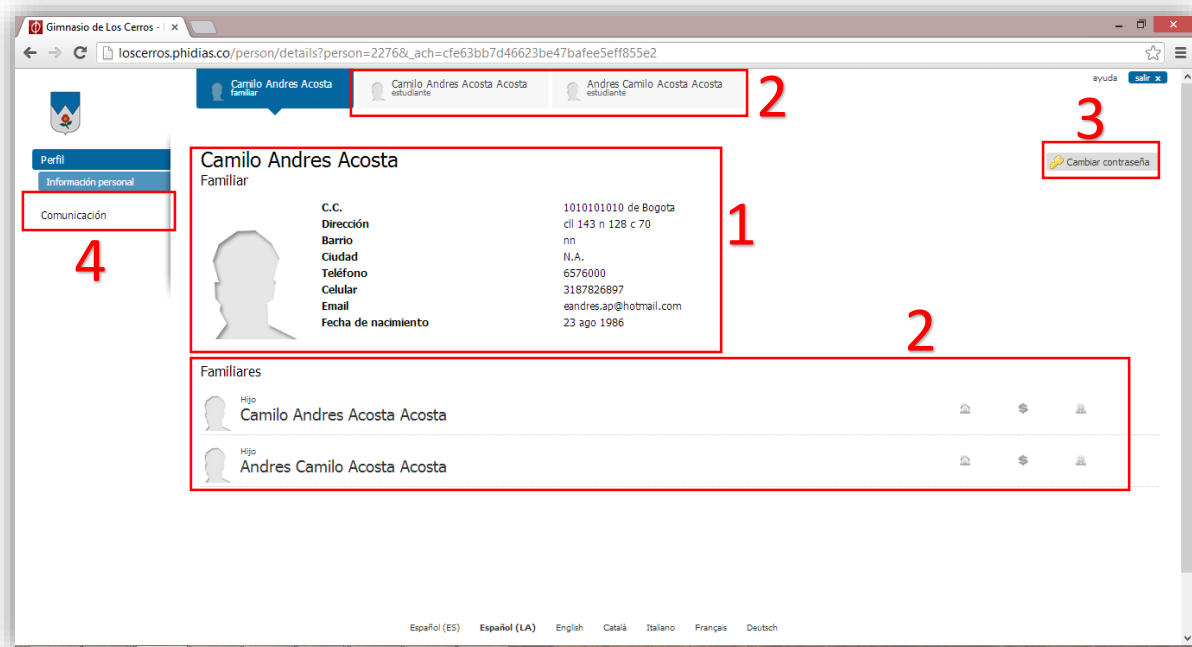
Gimnasio de Los Cerros - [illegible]

loscerros.phidias.co/person/details?person=2276&_ach=cfe63bb7d46623be47bafee5eff855e2

Camilo Andres Acosta
familiar

Camilo Andres Acosta Acosta
estudiante

Andres Camilo Acosta Acosta
estudiante

2

ayuda salir x

3

Cambiar contraseña

Perfil
Información personal
Comunicación

4

Camilo Andres Acosta
Familiar

| | |
|---|---|
| C.C. | 1010101010 de Bogota |
| Dirección | cll 143 n 128 c 70 |
| Barrio | nn |
| Ciudad | N.A. |
| Teléfono | 6576000 |
| Celular | 3187826897 |
| Email | eandres.ap@hotmail.com |
| Fecha de nacimiento | 23 ago 1986 |

1

2

Familiares

Hijo
Camilo Andres Acosta Acosta

Hijo
Andres Camilo Acosta Acosta

Español (ES) Español (LA) English Català Italiano Français Deutsch